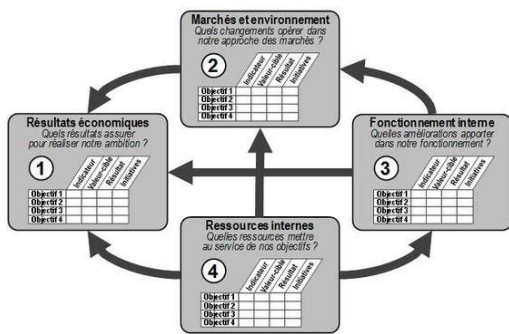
Marchés et environnement
Quels changements opérer dans notre approche des marchés ?

2

| | Indicateur | Valeur-cible | Résultat | Initiatives |
|---|---|---|---|---|
| Objectif 1 | | | | |
| Objectif 2 | | | | |
| Objectif 3 | | | | |
| Objectif 4 | | | | |

Résultats économiques
Quels résultats assurer pour réaliser notre ambition ?

1

| | Indicateur | Valeur-cible | Résultat | Initiatives |
|---|---|---|---|---|
| Objectif 1 | | | | |
| Objectif 2 | | | | |
| Objectif 3 | | | | |
| Objectif 4 | | | | |

Fonctionnement interne
Quelles améliorations apporter dans notre fonctionnement ?

3

| | Indicateur | Valeur-cible | Résultat | Initiatives |
|---|---|---|---|---|
| Objectif 1 | | | | |
| Objectif 2 | | | | |
| Objectif 3 | | | | |
| Objectif 4 | | | | |

Ressources internes
Quelles ressources mettre au service de nos objectifs ?

4

| | Indicateur | Valeur-cible | Résultat | Initiatives |
|---|---|---|---|---|
| Objectif 1 | | | | |
| Objectif 2 | | | | |
| Objectif 3 | | | | |
| Objectif 4 | | | | |